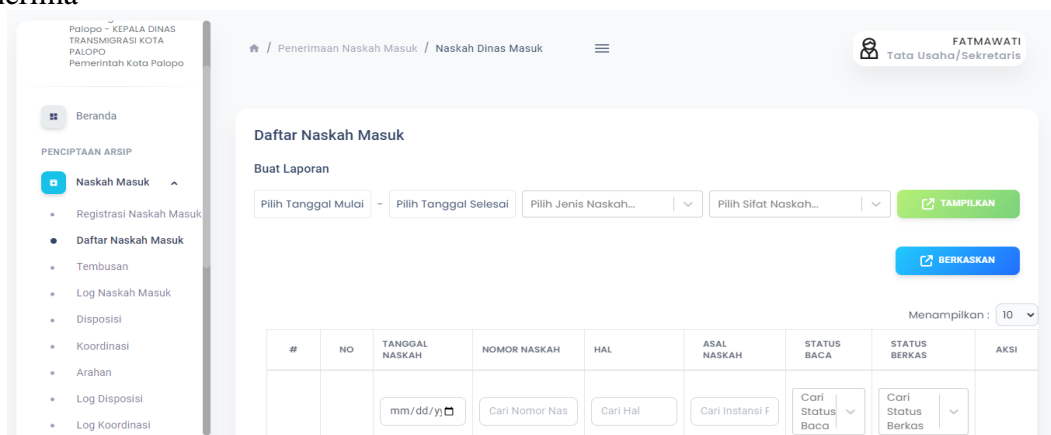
nerima

Palopo - KEPALA DINAS TRANSMIGRASI KOTA PALOPO
Pemerintah Kota Palopo

Beranda

PENCIPTAAN ARSIP

Naskah Masuk

Registrasi Naskah Masuk
Daftar Naskah Masuk
Tembusan
Log Naskah Masuk
Disposisi
Koordinasi
Arahan
Log Disposisi
Log Koordinasi

/ Penerimaan Naskah Masuk / Naskah Dinas Masuk

FATMAWATI
Tata Usaha/Sekretaris

Daftar Naskah Masuk

Buat Laporan

Pilih Tanggal Mulai - Pilih Tanggal Selesai | Pilih Jenis Naskah... | Pilih Sifat Naskah... | TAMPILKAN

BERKASKAN

Menampilkan : 10

| # | NO | TANGGAL NASKAH | NOMOR NASKAH | HAL | ASAL NASKAH | STATUS BACA | STATUS BERKAS | AKSI |
|---|---|---|---|---|---|---|---|---|
| | | mm/dd/yy | Cari Nomor Nas | Cari Hal | Cari Instansi F | Cari Status Baca | Cari Status Berkas | |